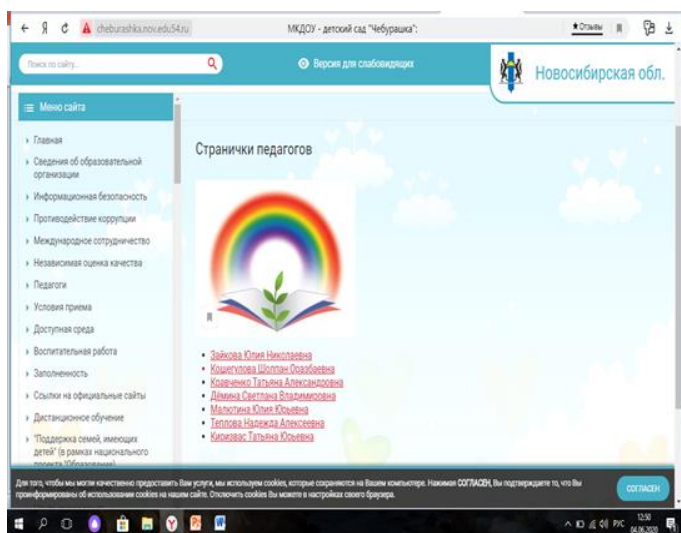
← Я ⟳ cheburashka.nov.edu54.ru МКДОУ - детский сад "Чебурашка": ★Отзывы

Поиск по сайту... Версия для слабовидящих Новосибирская обл.

Меню сайта

Главная
Сведения об образовательной организации
Информационная безопасность
Противодействие коррупции
Международное сотрудничество
Независимая оценка качества
Педагоги
Условия приема
Доступная среда
Воспитательная работа
Заполненность
Ссылки на официальные сайты
Дистанционное обучение
"Поддержка семей, имеющих детей" (в рамках национального проекта "Образование")

Странички педагогов

- Зайкова Юлия Николаевна
- Кошегулова Шолпан Оразбаевна
- Кравченко Татьяна Александровна
- Дёмина Светлана Владимировна
- Малютина Юлия Юрьевна
- Теплова Надежда Алексеевна
- Киризвас Татьяна Юрьевна

Для того, чтобы мы могли качественно предоставить Вам услуги, мы используем cookies, которые сохраняются на Вашем компьютере. Нажимая СОГЛАСЕН, Вы подтверждаете, то что Вы проинформированы об использовании cookies на нашем сайте. Отключить cookies Вы можете в настройках своего браузера.

СОГЛАСЕН

РУС 12:50 04.06.2020